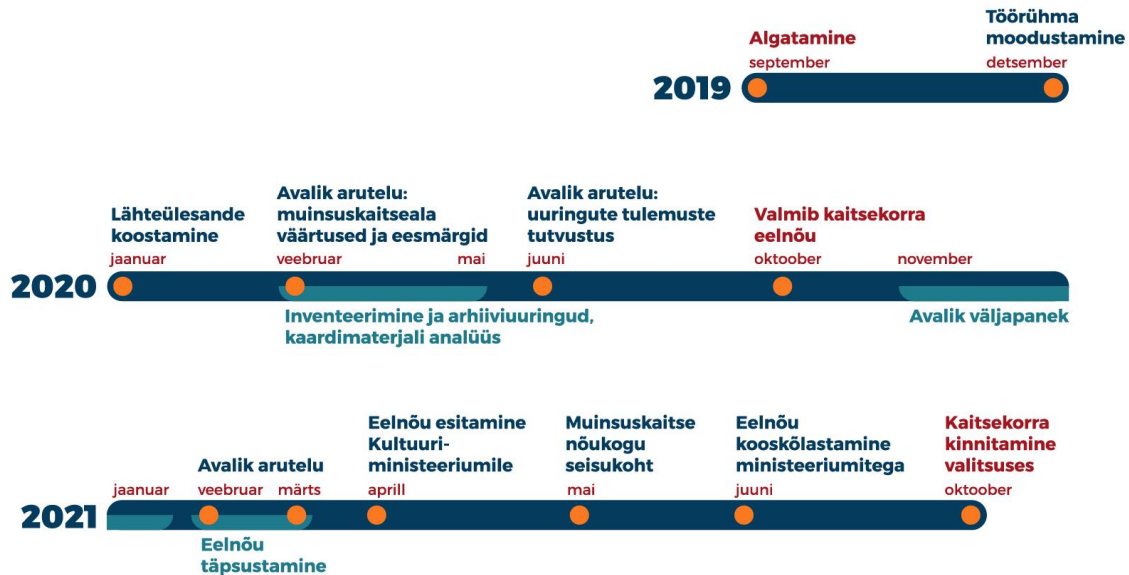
Algatamine
september

Töörühma moodustamine
detsember

2019

Lähteülesande koostamine
jaanuar

Avalik arutelu: muinsuskaitseala väärtused ja eesmärgid
veebruar

mai

Avalik arutelu: uuringute tulemuste tutvustus
juuni

Valmib kaitsekorra eelnõu
oktoober

november

2020

Inventeerimine ja arhiiviuuringud, kaardimaterjali analüüs

Avalik väljapanek

jaanuar

Avalik arutelu
veebruar

märts

Eelnõu esitamine Kultuuriministeeriumile
aprill

Muinsuskaitse nõukogu seisukoht
mai

Eelnõu kooskõlastamine ministeeriumitega
juuni

Kaitsekorra kinnitamine valitsuses
oktoober

2021

Eelnõu täpsustamine